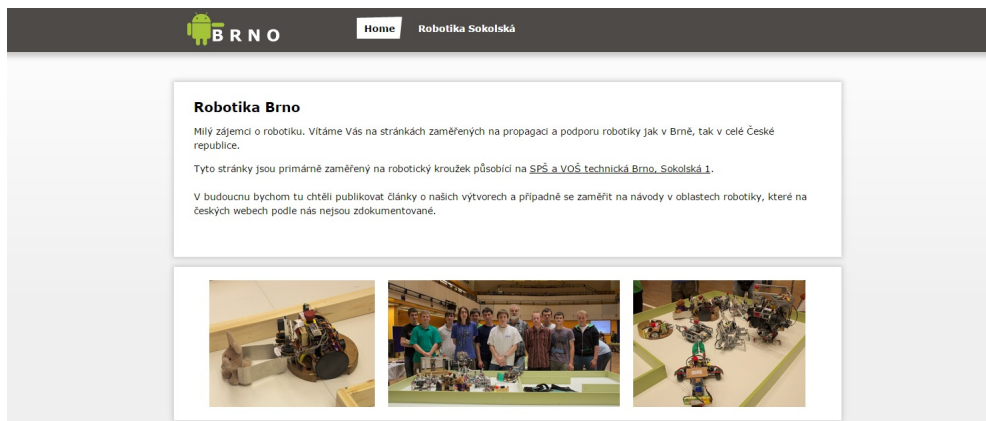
BRNO

Home

Robotika Sokolská

Robotika Brno

Milý zájemci o robotiku. Vítáme Vás na stránkách zaměřených na propagaci a podporu robotiky jak v Brně, tak v celé České republice.

Tyto stránky jsou primárně zaměřený na robotický kroužek působící na SPŠ a VOŠ technická Brno, Sokolská 1.

V budoucnu bychom tu chtěli publikovat články o našich výtvorech a případně se zaměřit na návody v oblastech robotiky, které na českých webech podle nás nejsou zdokumentované.